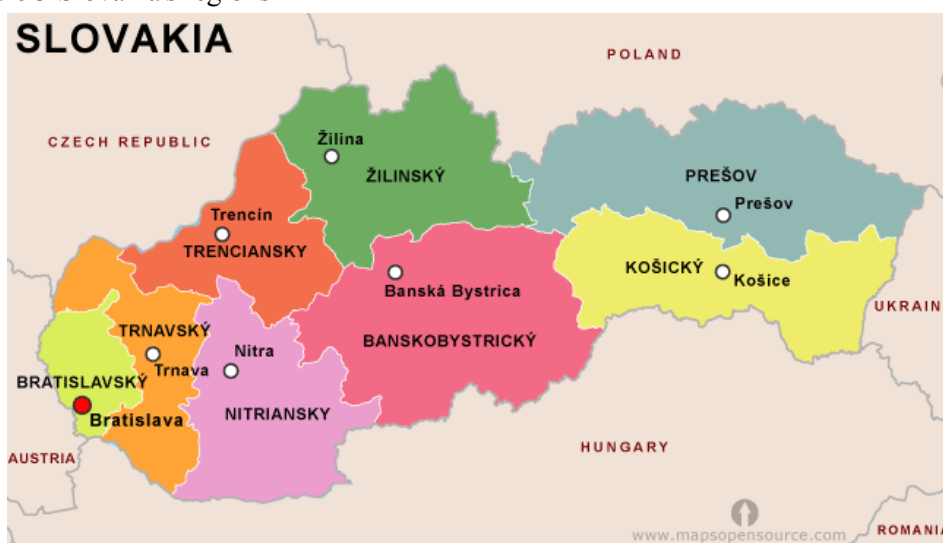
SLOVAKIA

POLAND

CZECH REPUBLIC

Žilina
ŽILINSKÝ

PREŠOV
Prešov

Trencín
TRENCIANSKY

Banská Bystrica

KOŠICKÝ
Košice

UKRAINE

TRNAVSKÝ
Trnava

Nitra

BANSKOBYSTRICKÝ

BRATISLAVSKÝ
Bratislava

NITRIANSKY

AUSTRIA

HUNGARY

www.mapsopensource.com

ROMANIA